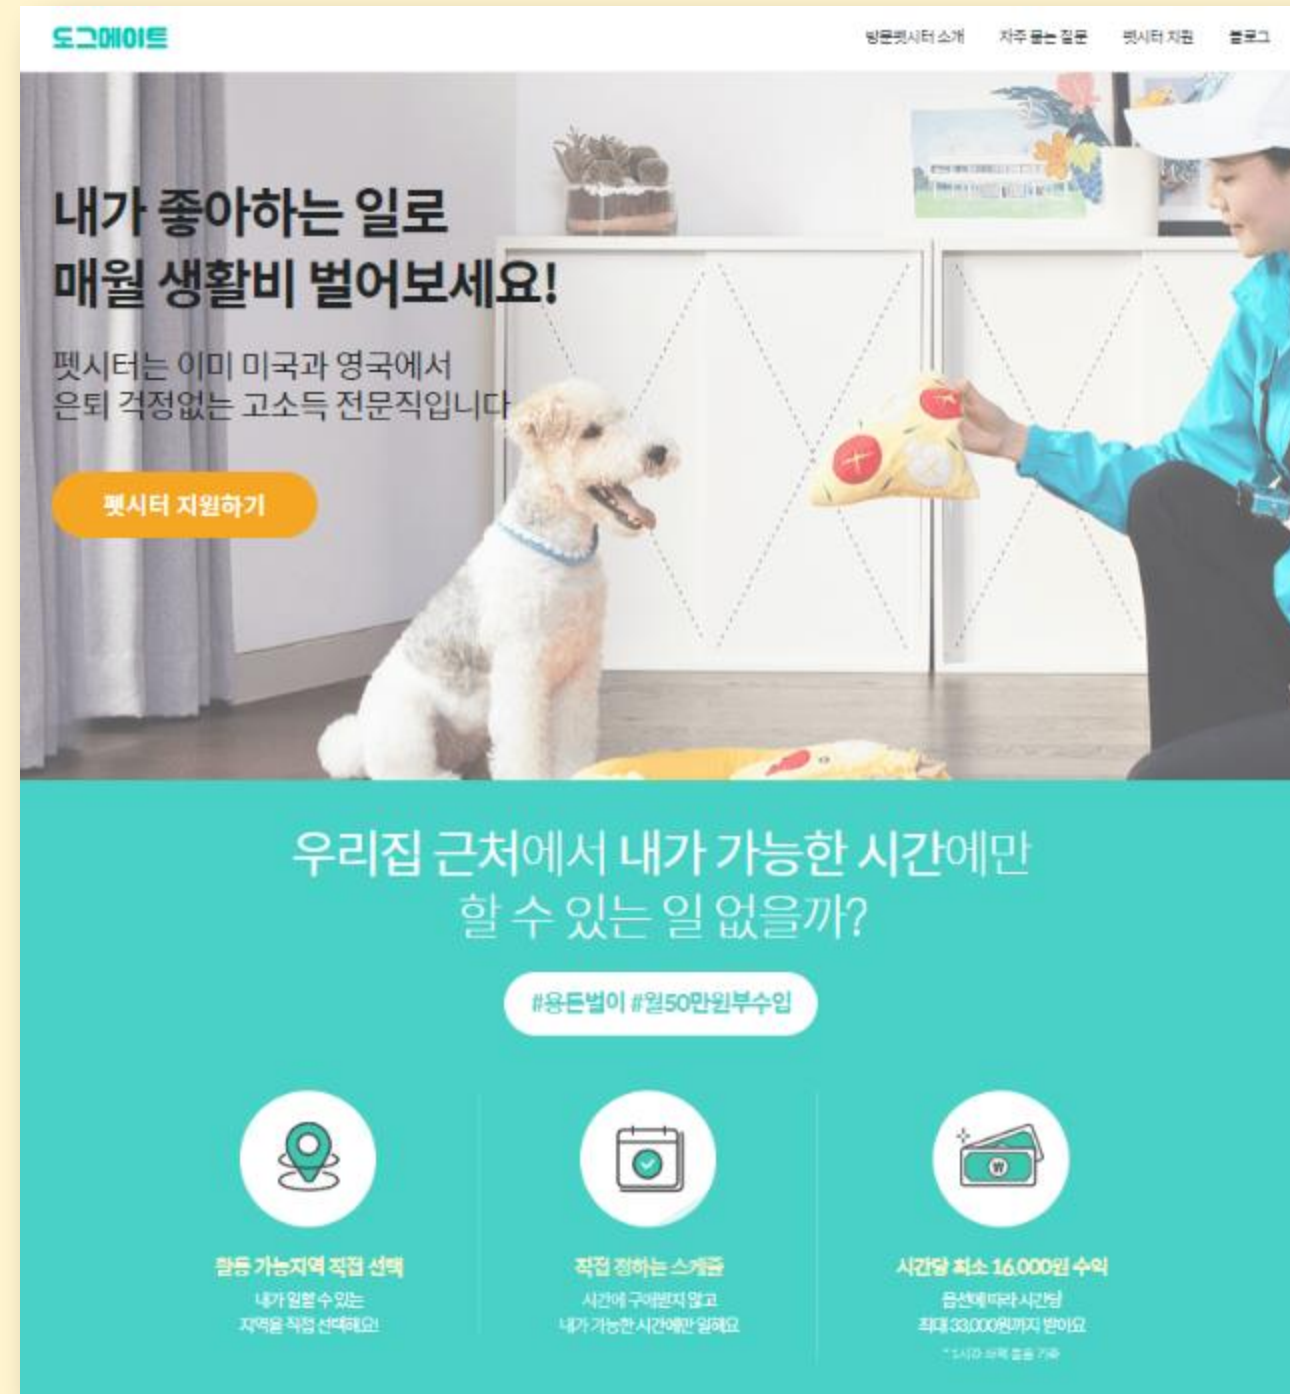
도그메이트

방문펫시터 소개 자주 묻는 질문 펫시터 지원 블로그

내가 좋아하는 일로
매월 생활비 벌어보세요!

펫시터는 이미 미국과 영국에서
은퇴 걱정없는 고소득 전문직입니다

펫시터 지원하기

우리집 근처에서 내가 가능한 시간에만
할 수 있는 일 없을까?

#용돈벌이 #월50만원부수입

활동 가능지역 직접 선택
내가 일할 수 있는
지역을 직접 선택해요!

직접 정하는 스케줄
시간에 구애받지 않고
내가 가능한 시간에만 일해요

시간당 최소 16,000원 수익
옵션에 따라 시간당
최대 33,000원까지 받아요
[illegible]